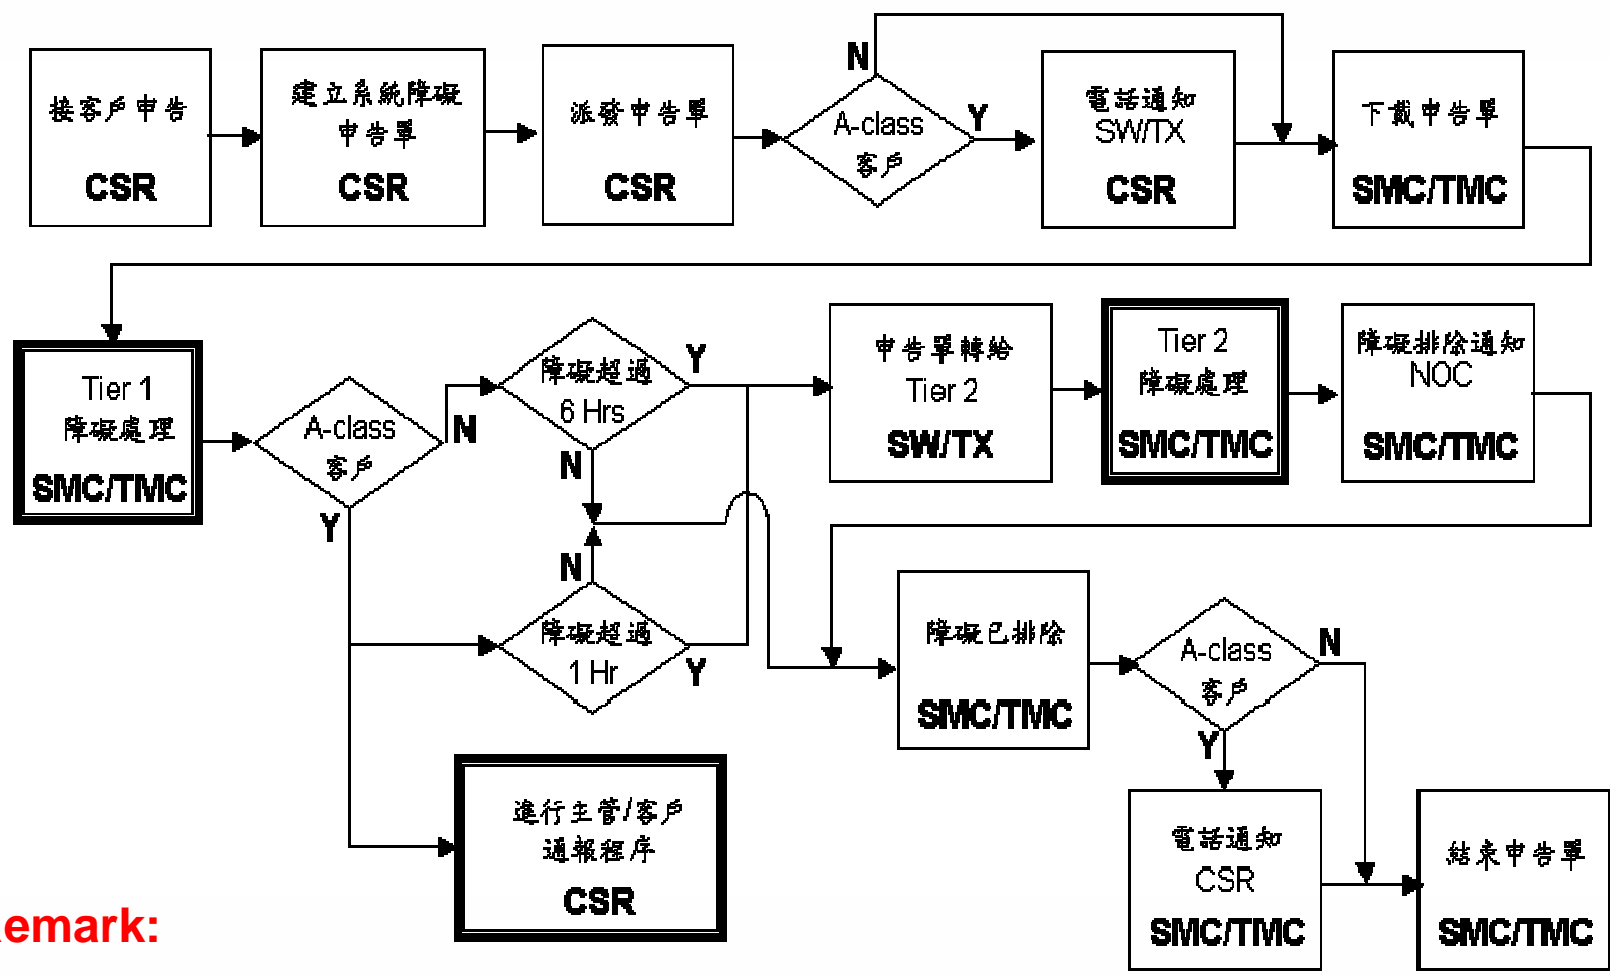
接客戶申告
CSR

建立系統障礙申告單
CSR

派發申告單
CSR

A-class 客戶

N

Y

電話通知 SW/TX
CSR

下載申告單
SMC/TMC

Tier 1 障礙處理
SMC/TMC

A-class 客戶

N

Y

障礙超過 6 Hrs

Y

N

申告單轉給 Tier 2
SW/TX

Tier 2 障礙處理
SMC/TMC

障礙排除通知 NOC
SMC/TMC

N

障礙超過 1 Hr

Y

障礙已排除
SMC/TMC

A-class 客戶

N

Y

進行主管/客戶通報程序
CSR

電話通知 CSR
SMC/TMC

結束申告單
SMC/TMC

emark: